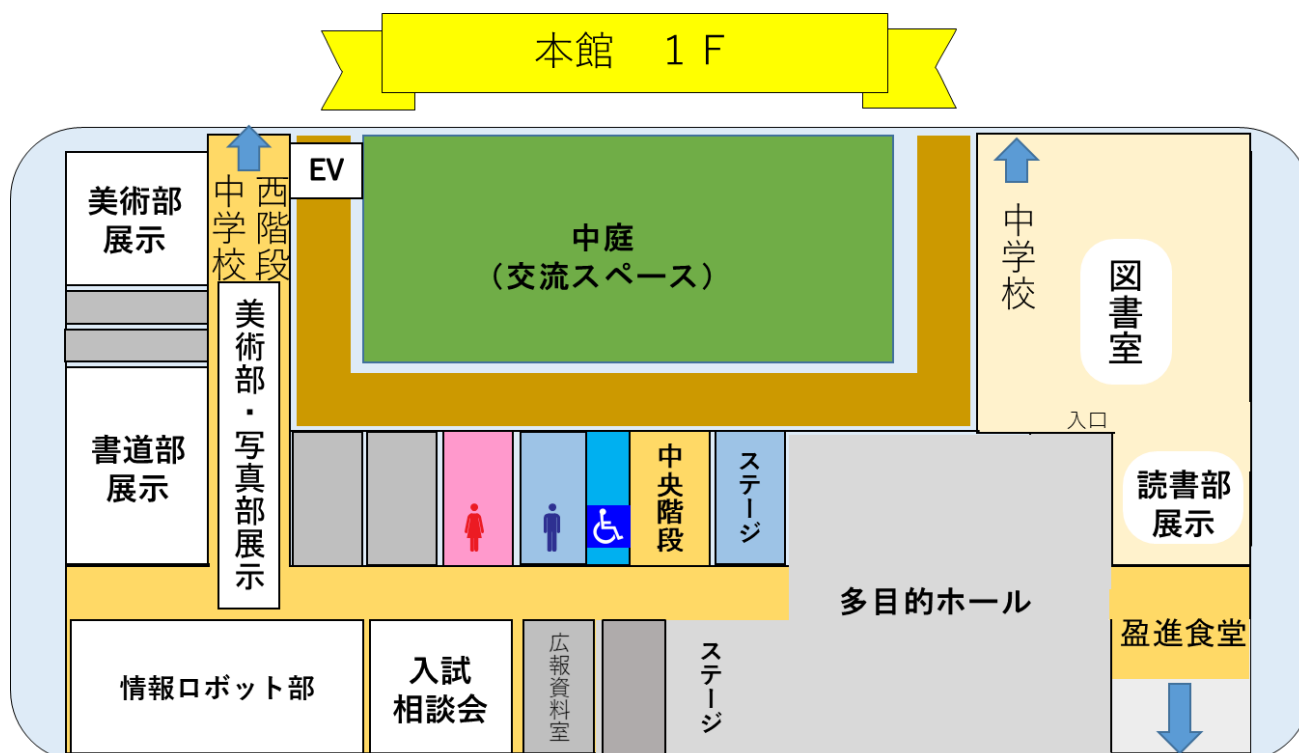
本館　１Ｆ

EV

美術部展示

中学校

西階段

中庭（交流スペース）

中学校

図書室

美術部・写真部展示

書道部展示

入口

中央階段

ステージ

読書部展示

多目的ホール

盈進食堂

情報ロボット部

入試相談会

広報資料室

ステージ